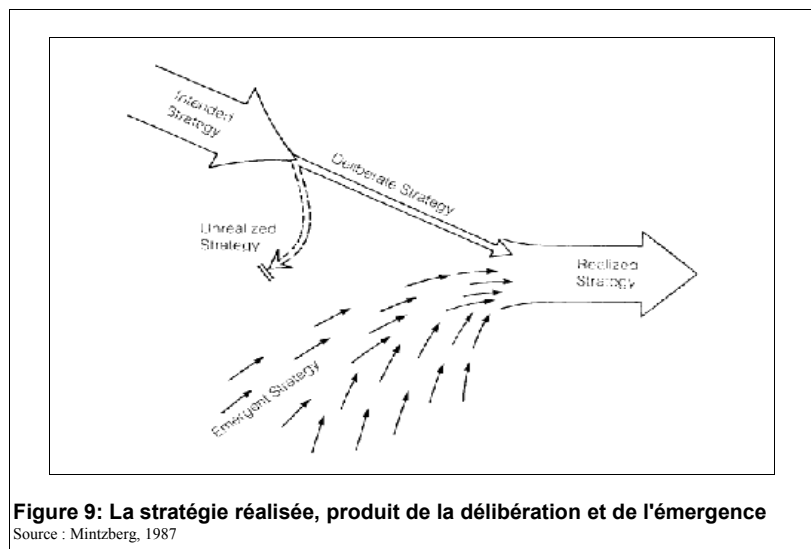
Intended Strategy

Deliberate Strategy

Unrealized Strategy

Realized Strategy

Emergent Strategy

**Figure 9: La stratégie réalisée, produit de la délibération et de l'émergence**
Source : Mintzberg, 1987